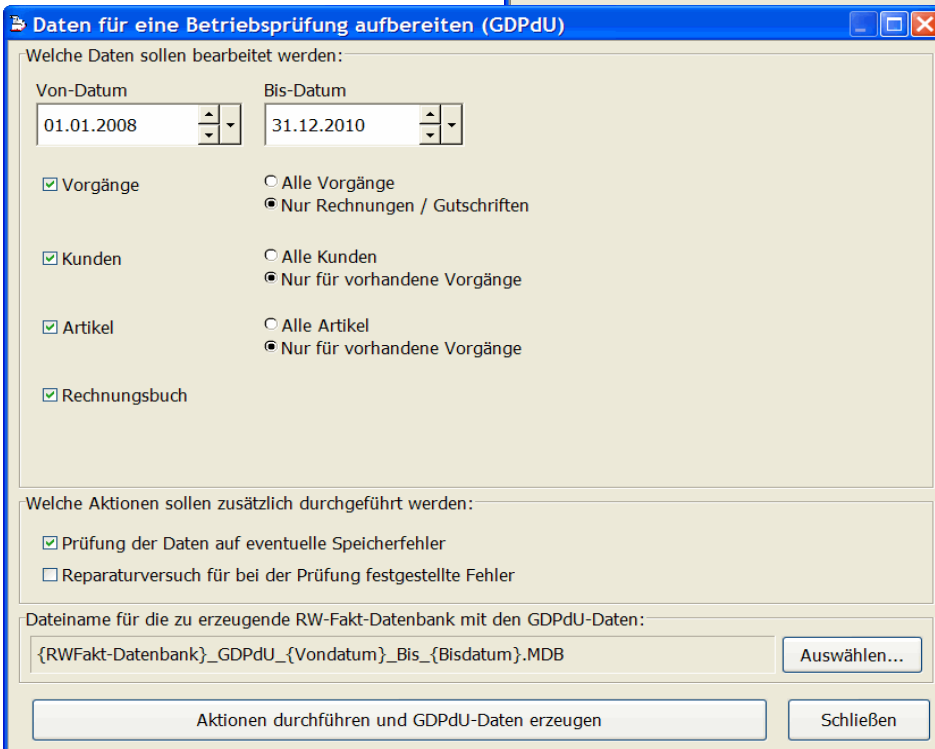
Daten für eine Betriebsprüfung aufbereiten (GDPdU)

Welche Daten sollen bearbeitet werden:

Von-Datum
01.01.2008

Bis-Datum
31.12.2010

Vorgänge
Alle Vorgänge
Nur Rechnungen / Gutschriften

Kunden
Alle Kunden
Nur für vorhandene Vorgänge

Artikel
Alle Artikel
Nur für vorhandene Vorgänge

Rechnungsbuch

Welche Aktionen sollen zusätzlich durchgeführt werden:

Prüfung der Daten auf eventuelle Speicherfehler
Reparaturversuch für bei der Prüfung festgestellte Fehler

Dateiname für die zu erzeugende RW-Fakt-Datenbank mit den GDPdU-Daten:

{RWFakt-Datenbank}_GDPdU_{Vondatum}_Bis_{Bisdatum}.MDB

Auswählen...

Aktionen durchführen und GDPdU-Daten erzeugen

Schließen